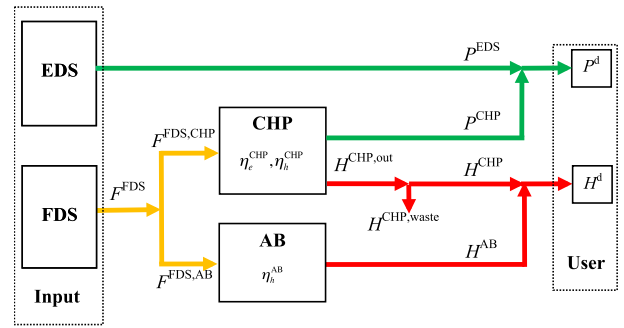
EDS

$P^{\text{EDS}}$

$P^{\text{d}}$

CHP

$\eta_e^{\text{CHP}}, \eta_h^{\text{CHP}}$

$P^{\text{CHP}}$

$F^{\text{FDS,CHP}}$

$H^{\text{CHP,out}}$

$H^{\text{CHP}}$

$H^{\text{d}}$

FDS

$F^{\text{FDS}}$

$H^{\text{CHP,waste}}$

AB

$\eta_h^{\text{AB}}$

$H^{\text{AB}}$

$F^{\text{FDS,AB}}$

User

Input